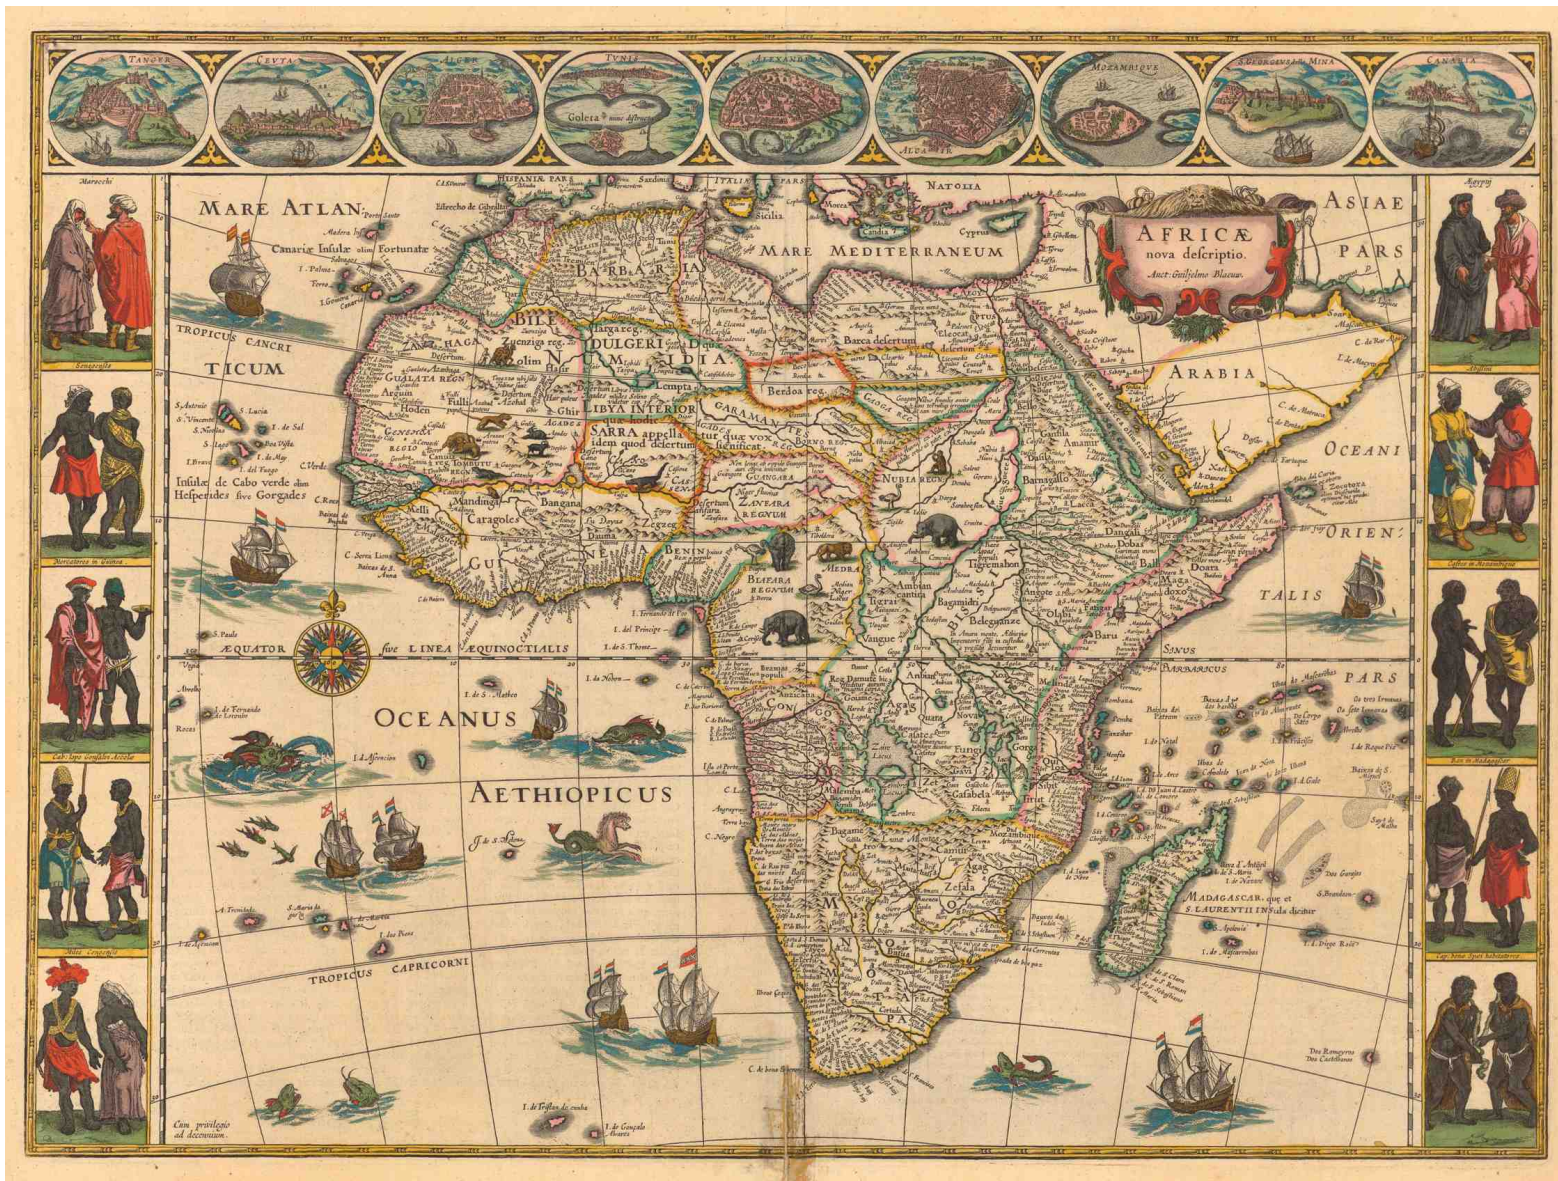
TANGER CEUTA ALGER TUNIS ALEXANDRIA ALCAIR MOZAMBIQUE S. GEORGIUS della MINA CANARIA

Golera nunc destructa

Marocchi

Senegenses

Mercatores in Guinea

Cab. Lopo Gonsalvo Accolæ

Atlas Congenses

Ægypty

Abyssini

Cafres in Mozambique

Rex in Madagascar

Cap. bone Spei habitatores

AFRICÆ nova descriptio. Auct: Guiljelmo Blaeuw.

MARE ATLAN:

Canariæ Insulæ olim Fortunatæ

TROPICUS CANCRI

TICUM

Insulæ de Cabo verde olim Hesperides sive Gorgades

MARE MEDITERRANEUM

NATOLIA

ASIAE PARS

ARABIA

OCEANI ORIENTALIS PARS

BARBARIA

BILEDULGERID olim NUMIDIA

LIBYA INTERIOR

SARRA appellatur quæ vox desertum significat. idem quod desertum

GARAMANTES

Barca desertum

Berdoa reg.

NUBIA REGN.

GUINEA

BENIN

BIAFARA REGNUM

ZANFARA REGNUM

ÆQUATOR sive LINEA ÆQUINOCTIALIS

OCEANUS AETHIOPICUS

CONGO

MONOMOTAPA

Zefala

Mozambique

SINUS BARBARICUS

MADAGASCAR, quæ et S. LAURENTII INSula dicitur

TROPICUS CAPRICORNI

I. de S. Helena

I. de Tristan da cunha

I. de Gonzalo Alvarez

Cum privilegio ad decennium.